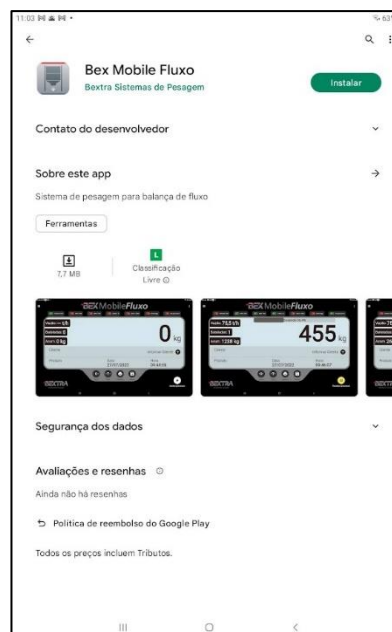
11:03

Bex Mobile Fluxo
Bextra Sistemas de Pesagem
Instalar

Contato do desenvolvedor

Sobre este app
Sistema de pesagem para balança de fluxo

Ferramentas

7,7 MB
L
Classificação Livre

BEX MobileFluxo
0 kg
BEXTRA

BEX MobileFluxo
455 kg
BEXTRA

Segurança dos dados

Avaliações e resenhas
Ainda não há resenhas

Política de reembolso do Google Play

Todos os preços incluem Tributos.